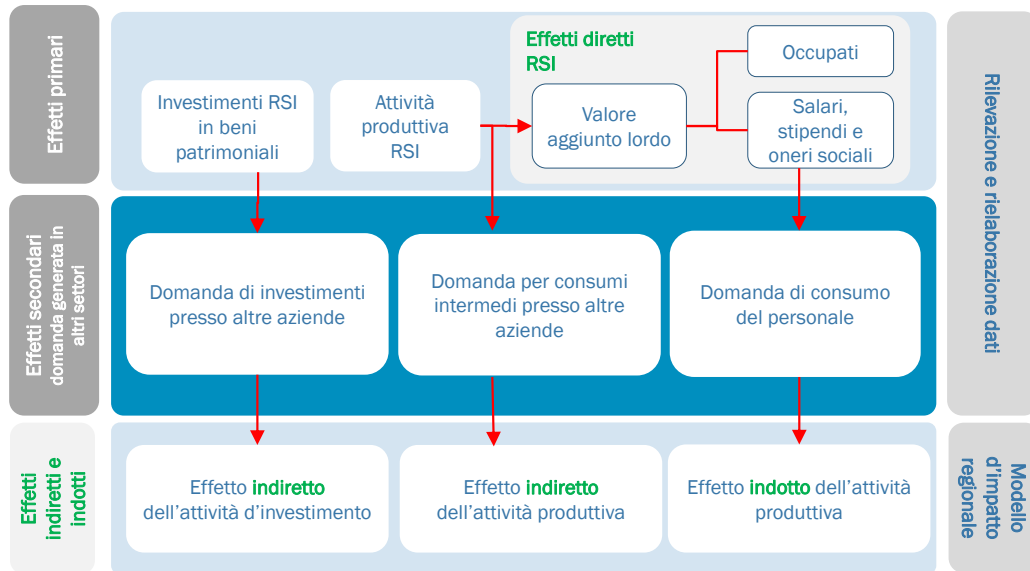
Effetti primari

Investimenti RSI in beni patrimoniali

Attività produttiva RSI

Effetti diretti RSI

Valore aggiunto lordo

Occupati

Salari, stipendi e oneri sociali

Rilevazione e rielaborazione dati

Effetti secondari domanda generata in altri settori

Domanda di investimenti presso altre aziende

Domanda per consumi intermedi presso altre aziende

Domanda di consumo del personale

Effetti indiretti e indotti

Effetto indiretto dell'attività d'investimento

Effetto indiretto dell'attività produttiva

Effetto indotto dell'attività produttiva

Modello d'impatto regionale